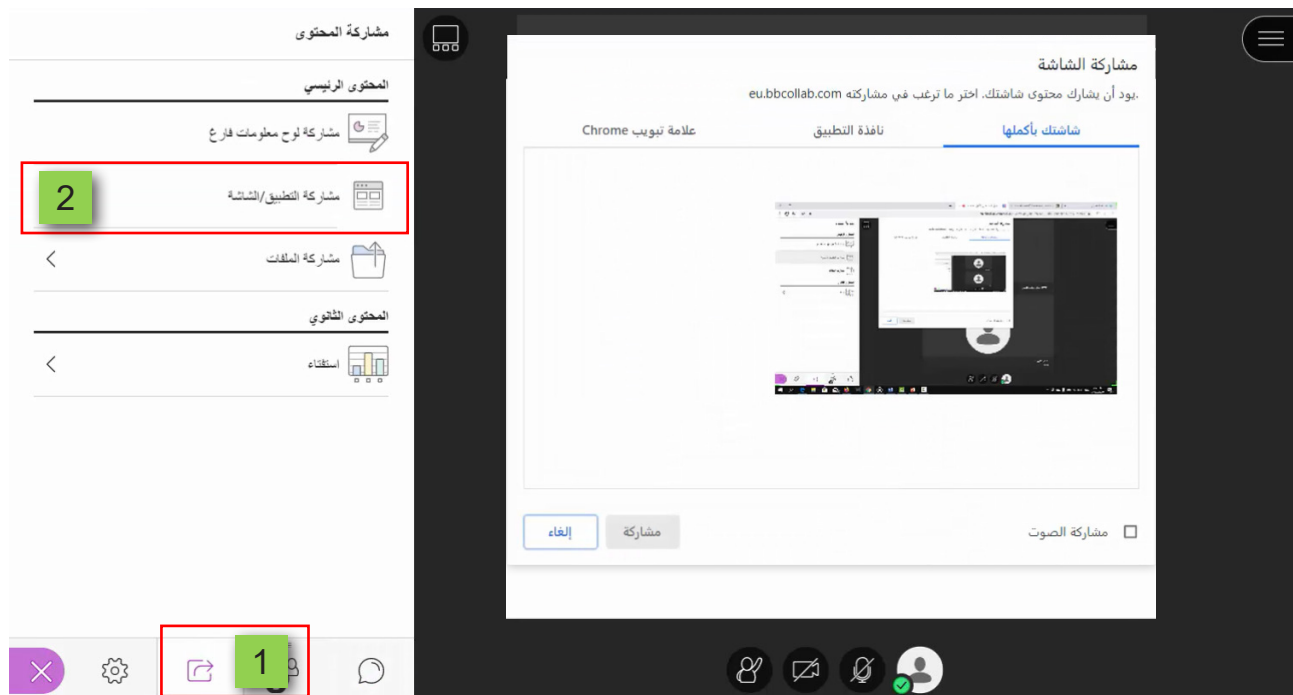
مشاركة المحتوى

المحتوى الرئيسي

مشاركة لوح معلومات فارغ

2

مشاركة التطبيق/الشاشة

مشاركة الملفات

المحتوى الثانوي

استفتاء

1

مشاركة الشاشة

.يود أن يشارك محتوى شاشتك. اختر ما ترغب في مشاركته eu.bbcollab.com

شاشتك بأكملها

نافذة التطبيق

علامة تبويب Chrome

مشاركة الصوت

مشاركة

إلغاء